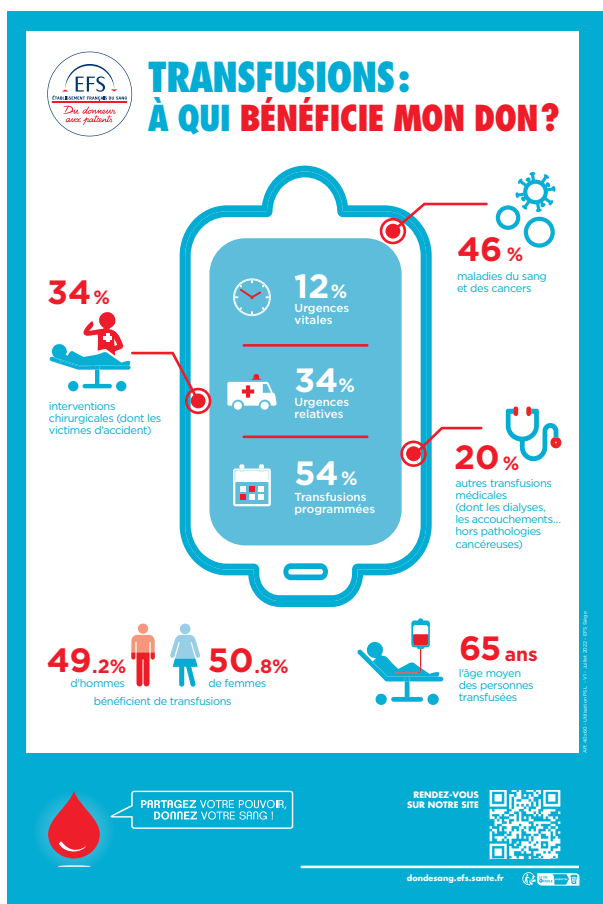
EFS
ÉTABLISSEMENT FRANÇAIS DU SANG
Du donneur aux patients

TRANSFUSIONS :
À QUI BÉNÉFICIE MON DON ?

12 %
Urgences vitales

34 %
Urgences relatives

54 %
Transfusions programmées

46 %
maladies du sang et des cancers

34 %
interventions chirurgicales (dont les victimes d'accident)

20 %
autres transfusions médicales (dont les dialyses, les accouchements... hors pathologies cancéreuses)

49.2%
d'hommes

50.8%
de femmes

bénéficient de transfusions

65 ans
l'âge moyen des personnes transfusées

PARTAGEZ VOTRE POUVOIR, DONNEZ VOTRE SANG !

RENDEZ-VOUS SUR NOTRE SITE

dondesang.efs.sante.fr